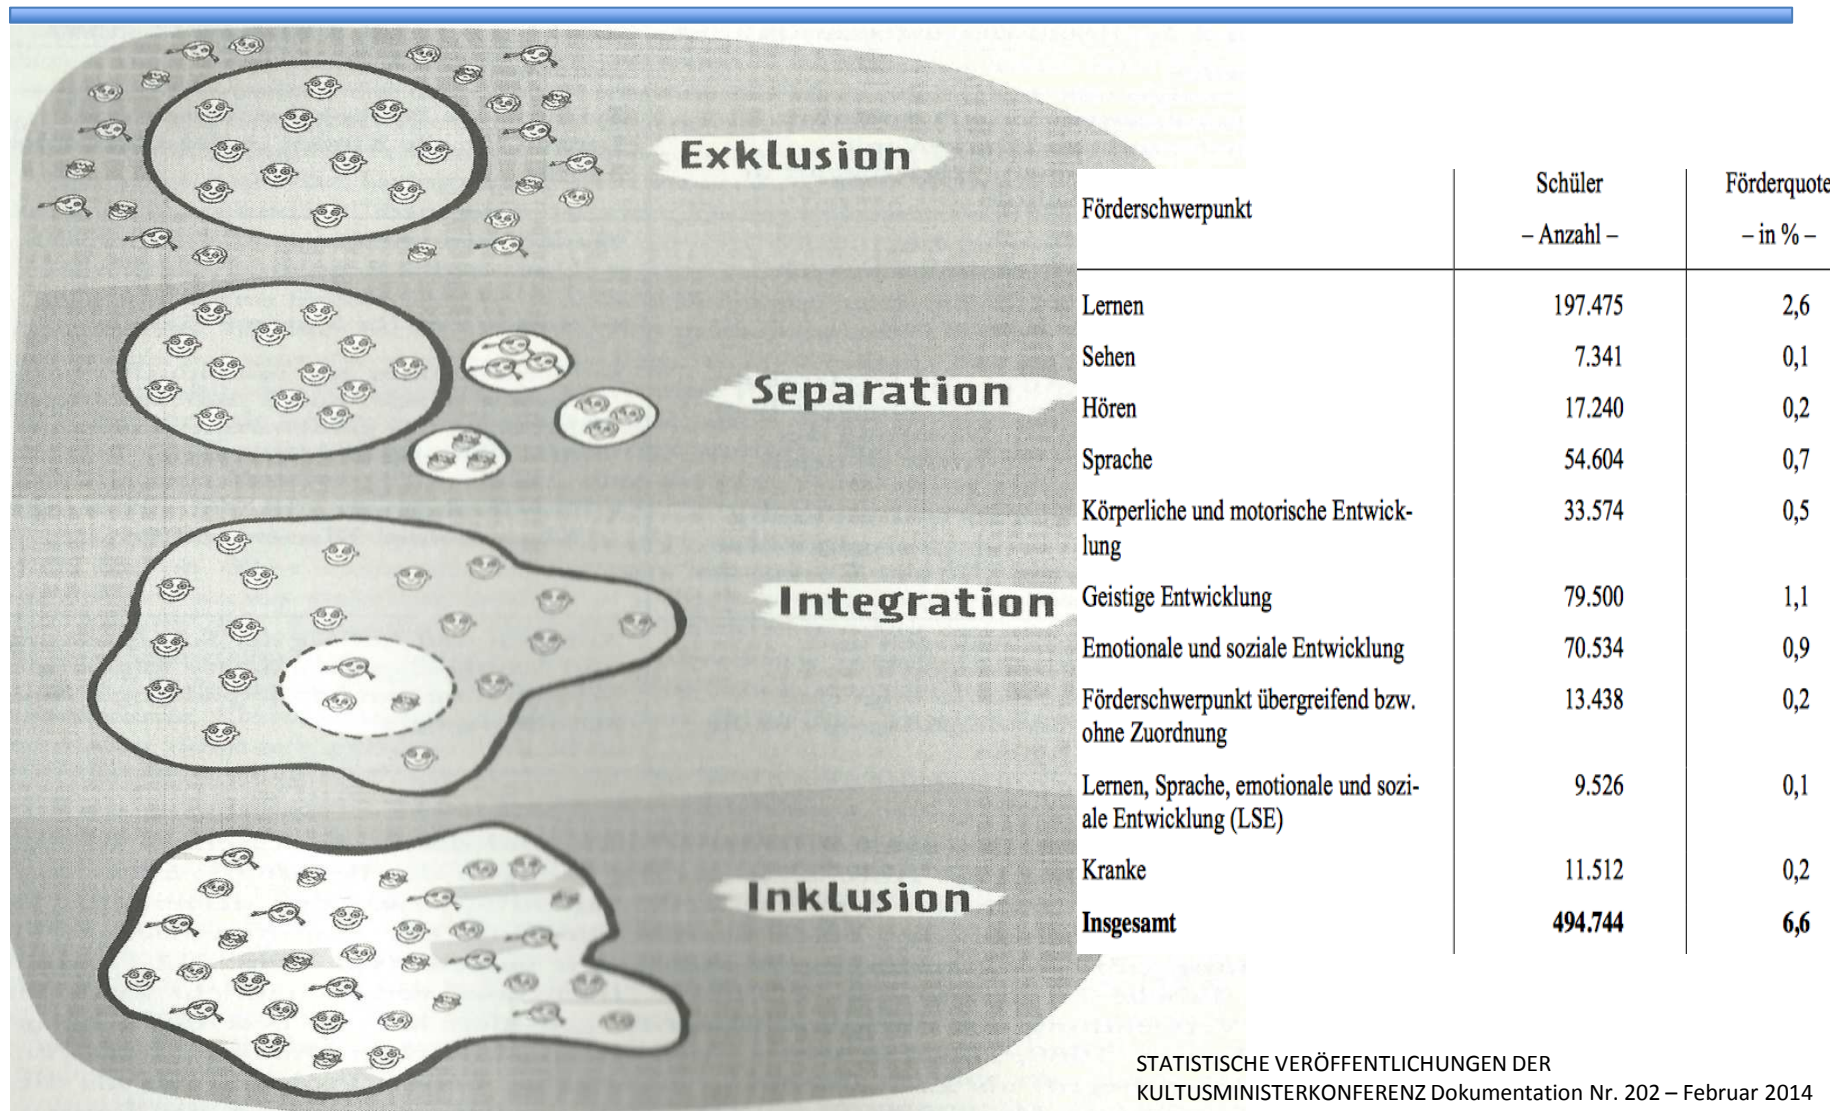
Exklusion

Separation

Integration

Inklusion

| Förderschwerpunkt | Schüler – Anzahl – | Förderquote – in % – |
|---|---|---|
| Lernen | 197.475 | 2,6 |
| Sehen | 7.341 | 0,1 |
| Hören | 17.240 | 0,2 |
| Sprache | 54.604 | 0,7 |
| Körperliche und motorische Entwicklung | 33.574 | 0,5 |
| Geistige Entwicklung | 79.500 | 1,1 |
| Emotionale und soziale Entwicklung | 70.534 | 0,9 |
| Förderschwerpunkt übergreifend bzw. ohne Zuordnung | 13.438 | 0,2 |
| Lernen, Sprache, emotionale und soziale Entwicklung (LSE) | 9.526 | 0,1 |
| Kranke | 11.512 | 0,2 |
| **Insgesamt** | **494.744** | **6,6** |

STATISTISCHE VERÖFFENTLICHUNGEN DER KULTUSMINISTERKONFERENZ Dokumentation Nr. 202 – Februar 2014